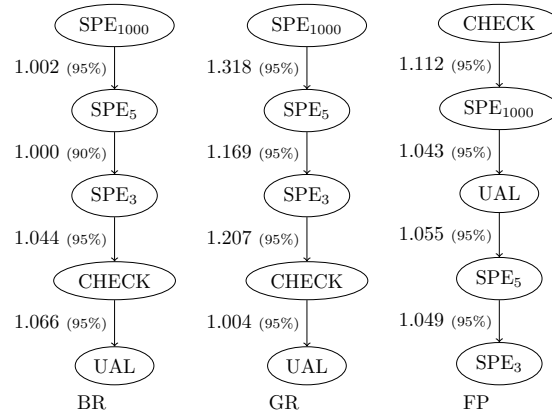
$SPE_{1000}$

1.002 (95%)

$SPE_5$

1.000 (90%)

$SPE_3$

1.044 (95%)

CHECK

1.066 (95%)

UAL

BR

$SPE_{1000}$

1.318 (95%)

$SPE_5$

1.169 (95%)

$SPE_3$

1.207 (95%)

CHECK

1.004 (95%)

UAL

GR

CHECK

1.112 (95%)

$SPE_{1000}$

1.043 (95%)

UAL

1.055 (95%)

$SPE_5$

1.049 (95%)

$SPE_3$

FP